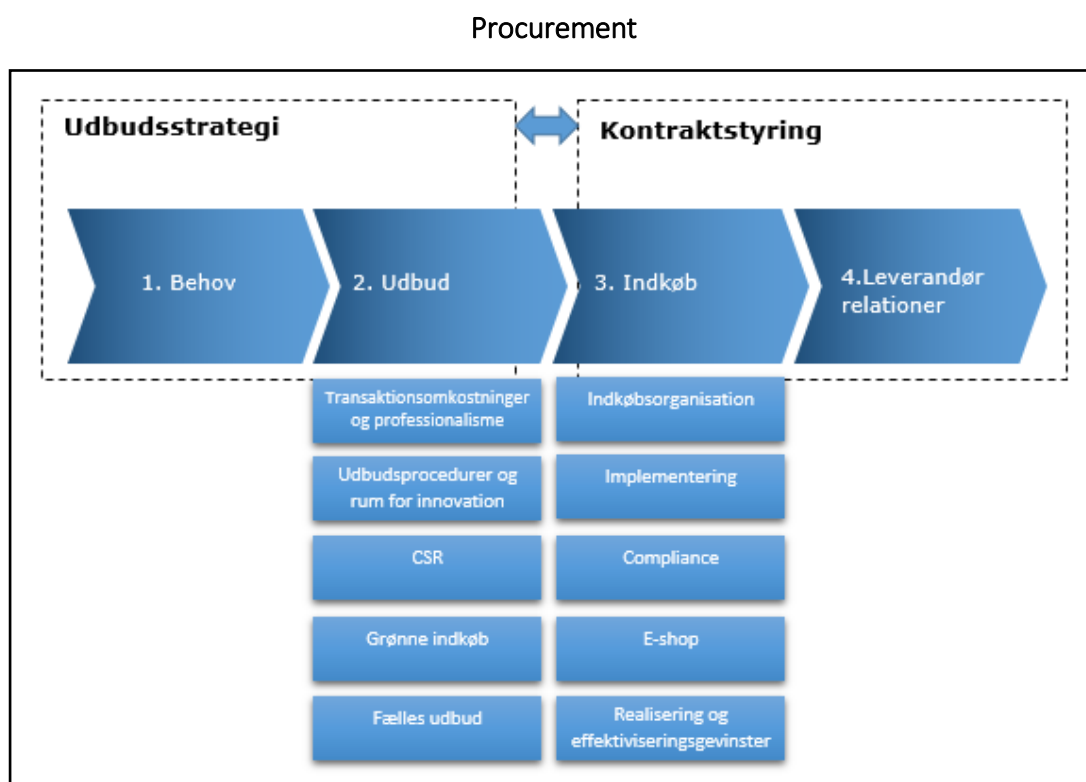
Procurement

Udbudsstrategi

Kontraktstyring

1. Behov

2. Udbud

3. Indkøb

4.Leverandør relationer

Transaktionsomkostninger og professionalisme

Udbudsprocedurer og rum for innovation

CSR

Grønne indkøb

Fælles udbud

Indkøbsorganisation

Implementering

Compliance

E-shop

Realisering og effektiviseringsgevinster